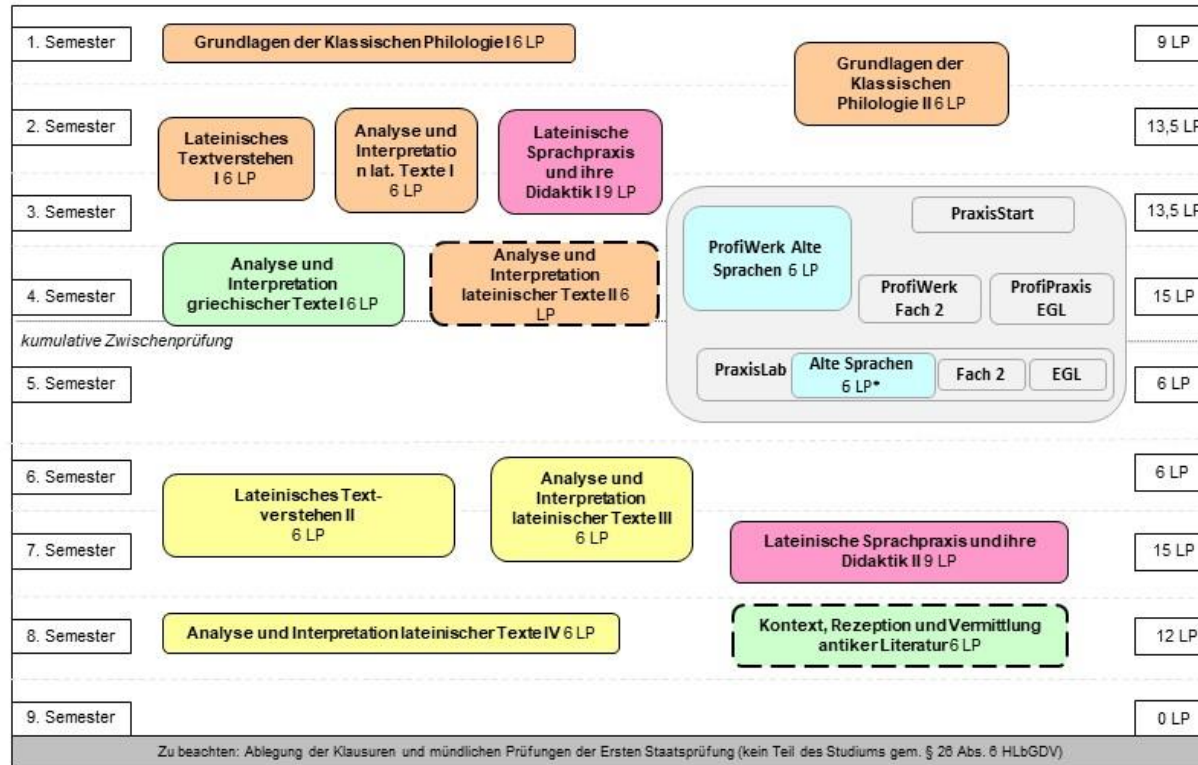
1. Semester

Grundlagen der Klassischen Philologie I 6 LP

Grundlagen der Klassischen Philologie II 6 LP

9 LP

2. Semester

Lateinisches Textverstehen I 6 LP

Analyse und Interpretation lat. Texte I 6 LP

Lateinische Sprachpraxis und ihre Didaktik I 9 LP

13,5 LP

3. Semester

PraxisStart

13,5 LP

ProfiWerk Alte Sprachen 6 LP

Analyse und Interpretation griechischer Texte I 6 LP

Analyse und Interpretation lateinischer Texte II 6 LP

4. Semester

ProfiWerk Fach 2

ProfiPraxis EGL

15 LP

kumulative Zwischenprüfung

5. Semester

PraxisLab

Alte Sprachen 6 LP*

Fach 2

EGL

6 LP

6. Semester

Lateinisches Textverstehen II 6 LP

Analyse und Interpretation lateinischer Texte III 6 LP

6 LP

7. Semester

Lateinische Sprachpraxis und ihre Didaktik II 9 LP

15 LP

8. Semester

Analyse und Interpretation lateinischer Texte IV 6 LP

Kontext, Rezeption und Vermittlung antiker Literatur 6 LP

12 LP

9. Semester

0 LP

Zu beachten: Ablegung der Klausuren und mündlichen Prüfungen der Ersten Staatsprüfung (kein Teil des Studiums gem. § 26 Abs. 6 HLbGDV)